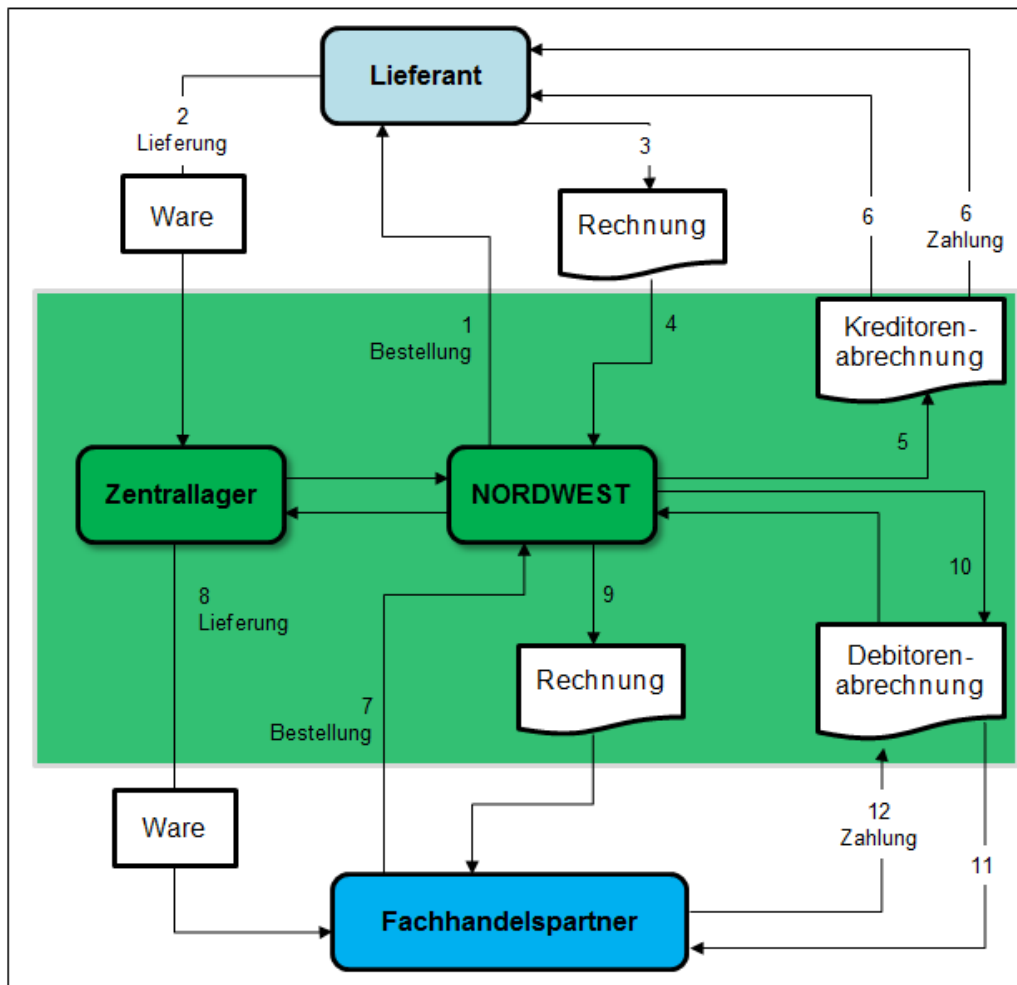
Lieferant

2
Lieferung

Ware

3

Rechnung

6

6
Zahlung

1
Bestellung

4

Kreditoren-abrechnung

5

Zentrallager

NORDWEST

8
Lieferung

9

10

Rechnung

Debitoren-abrechnung

7
Bestellung

Ware

12
Zahlung

11

Fachhandelspartner